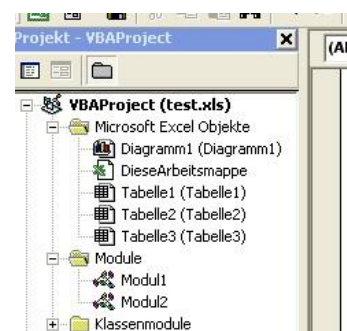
Projekt - VBAProject
(Al
VBAProject (test.xls)
Microsoft Excel Objekte
Diagramm1 (Diagramm1)
DieseArbeitsmappe
Tabelle1 (Tabelle1)
Tabelle2 (Tabelle2)
Tabelle3 (Tabelle3)
Module
Modul1
Modul2
Klassenmodule